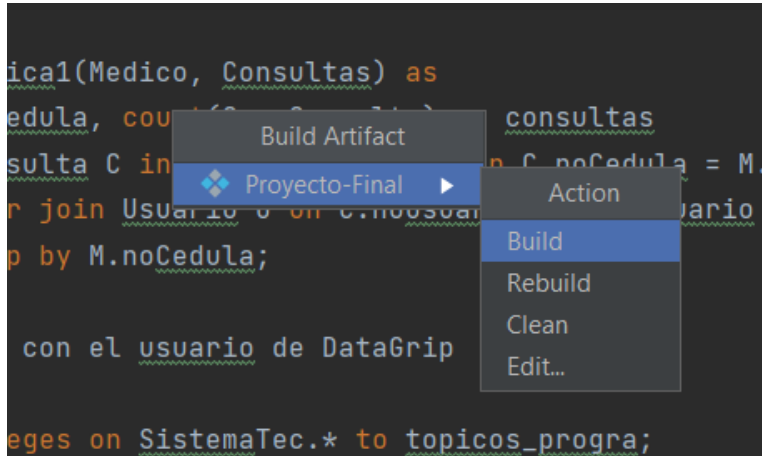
ica1(Medico, Consultas) as
edula, cou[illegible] consultas
sulta C in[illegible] n C.noCedula = M.
r join Usuario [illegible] uario
p by M.noCedula;

con el usuario de DataGrip

eges on SistemaTec.* to topicos_progra;

Build Artifact
Proyecto-Final
Action
Build
Rebuild
Clean
Edit...